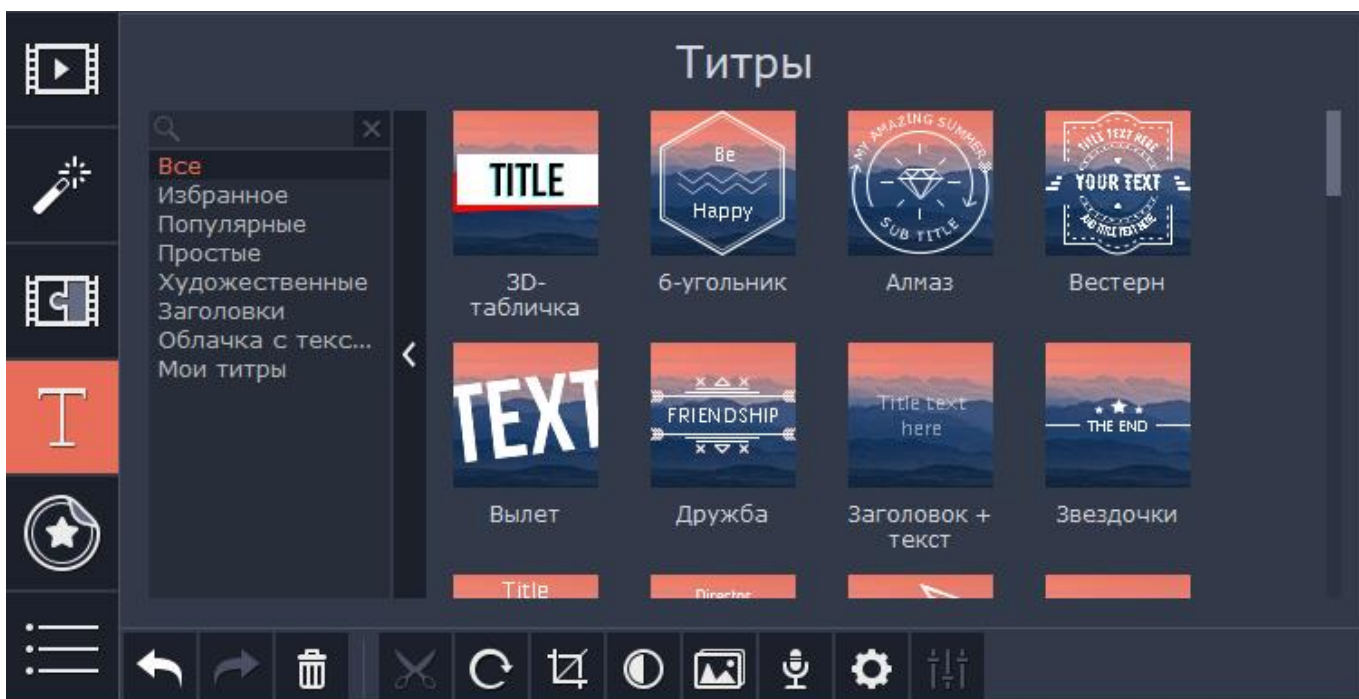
Титры

Все
Избранное
Популярные
Простые
Художественные
Заголовки
Облачка с текс...
Мои титры

TITLE
3D-табличка

Be
Happy
6-угольник

MY AMAZING SUMMER
SUB TITLE
Алмаз

TITLE TEXT HERE
YOUR TEXT
ADD TITLE TEXT HERE
Вестерн

TEXT
Вылет

FRIENDSHIP
Дружба

Title text here
Заголовок + текст

THE END
Звездочки

Title

Director